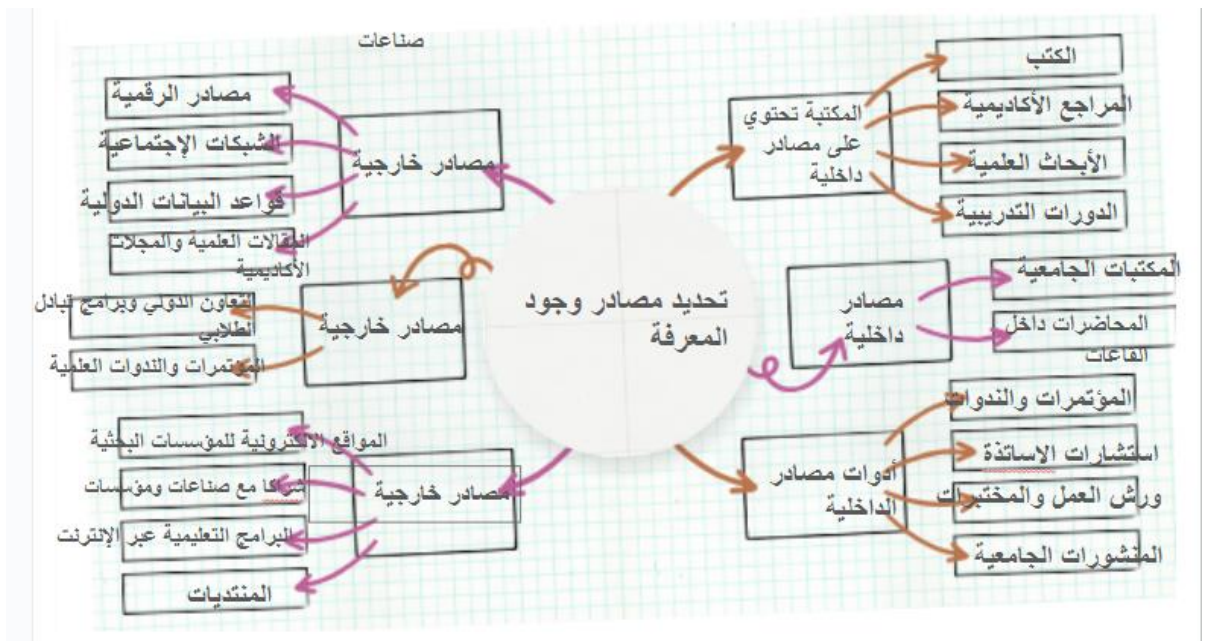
تحديد مصادر وجود المعرفة

المكتبة تحتوي على مصادر داخلية
الكتب
المراجع الأكاديمية
الأبحاث العلمية
الدورات التدريبية

مصادر داخلية
المكتبات الجامعية
المحاضرات داخل القاعات

أدوات مصادر الداخلية
المؤتمرات والندوات
استشارات الاساتذة
ورش العمل والمختبرات
المنشورات الجامعية

مصادر خارجية
مصادر الرقمية
الشبكات الإجتماعية
قواعد البيانات الدولية
المقالات العلمية والمجلات الأكاديمية

مصادر خارجية
التعاون الدولي وبرامج تبادل الطلابي
المؤتمرات والندوات العلمية

مصادر خارجية
المواقع الالكترونية للمؤسسات البحثية
شراكا مع صناعات ومؤسسات
صناعات
البرامج التعليمية عبر الإلترنت
المنتديات